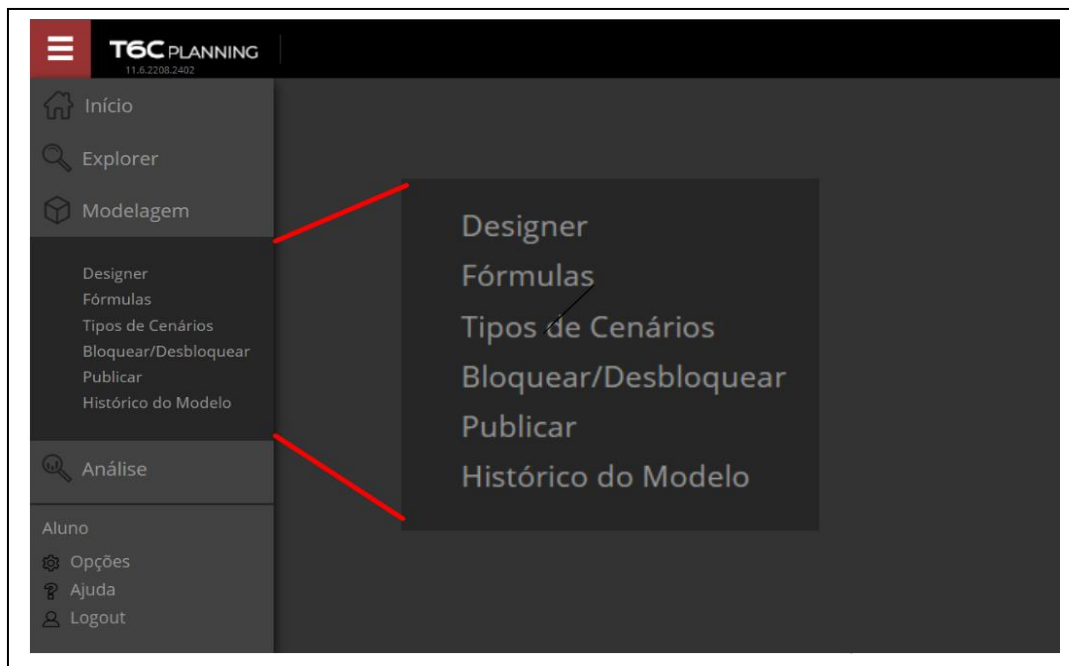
T6C PLANNING
11.6.2208.2402

Início
Explorer
Modelagem

Designer
Fórmulas
Tipos de Cenários
Bloquear/Desbloquear
Publicar
Histórico do Modelo

Análise

Aluno
Opções
Ajuda
Logout

Designer
Fórmulas
Tipos de Cenários
Bloquear/Desbloquear
Publicar
Histórico do Modelo